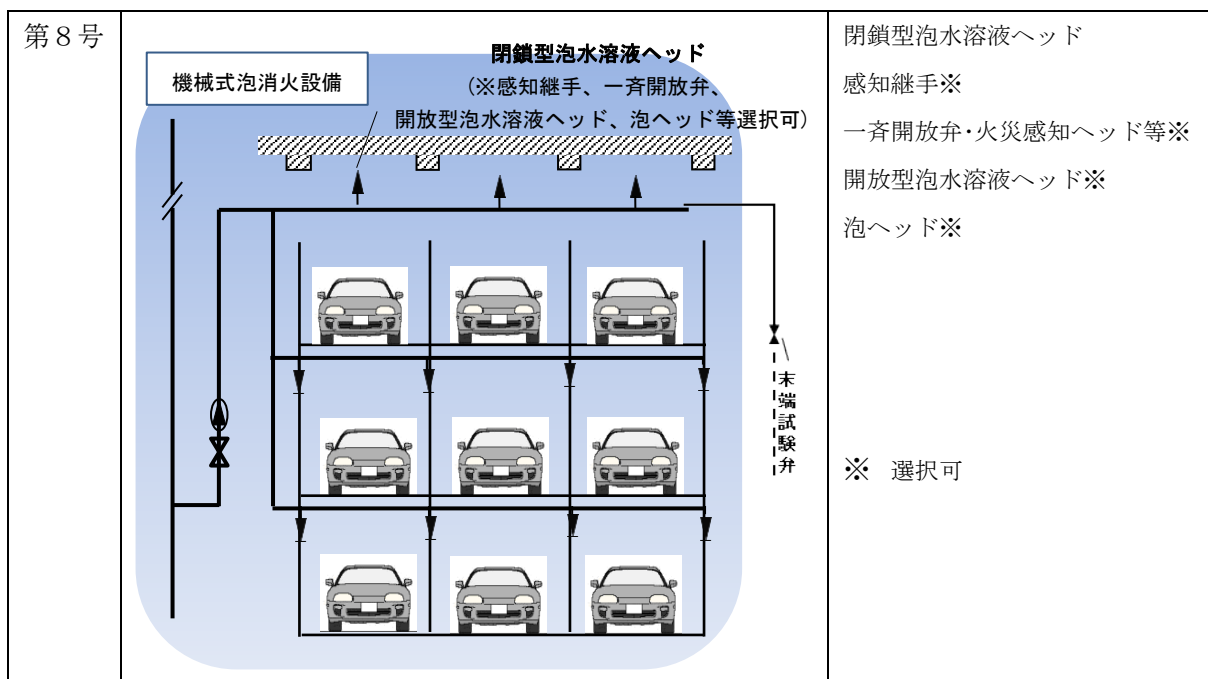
| 第８号 | 機械式泡消火設備<br>閉鎖型泡水溶液ヘッド<br>（※感知継手、一斉開放弁、開放型泡水溶液ヘッド、泡ヘッド等選択可）<br>末端試験弁 | 閉鎖型泡水溶液ヘッド<br>感知継手※<br>一斉開放弁･火災感知ヘッド等※<br>開放型泡水溶液ヘッド※<br>泡ヘッド※<br><br>※ 選択可 |
|---|---|---|